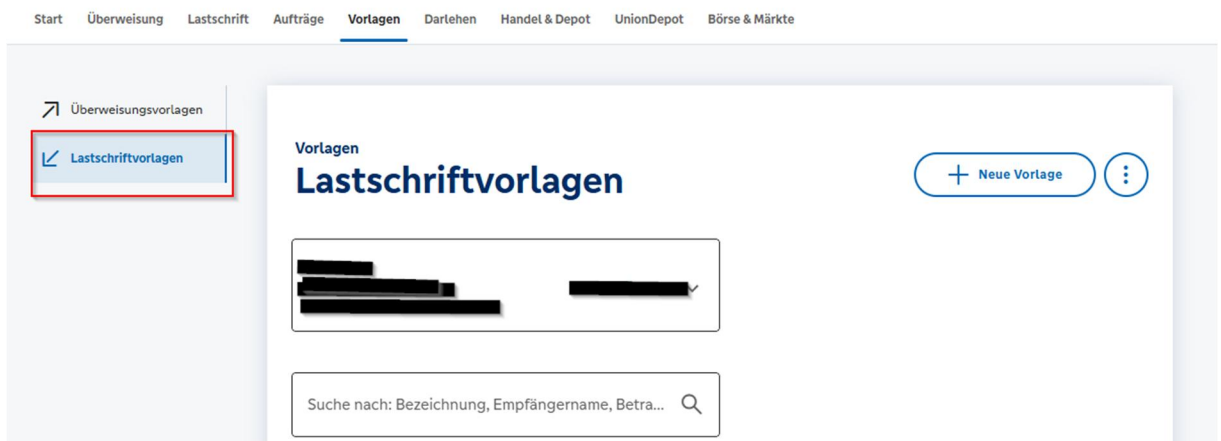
Start Überweisung Lastschrift Aufträge Vorlagen Darlehen Handel & Depot UnionDepot Börse & Märkte

Überweisungsvorlagen

Lastschriftvorlagen

Vorlagen

Lastschriftvorlagen

Neue Vorlage

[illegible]

Suche nach: Bezeichnung, Empfängername, Betra...